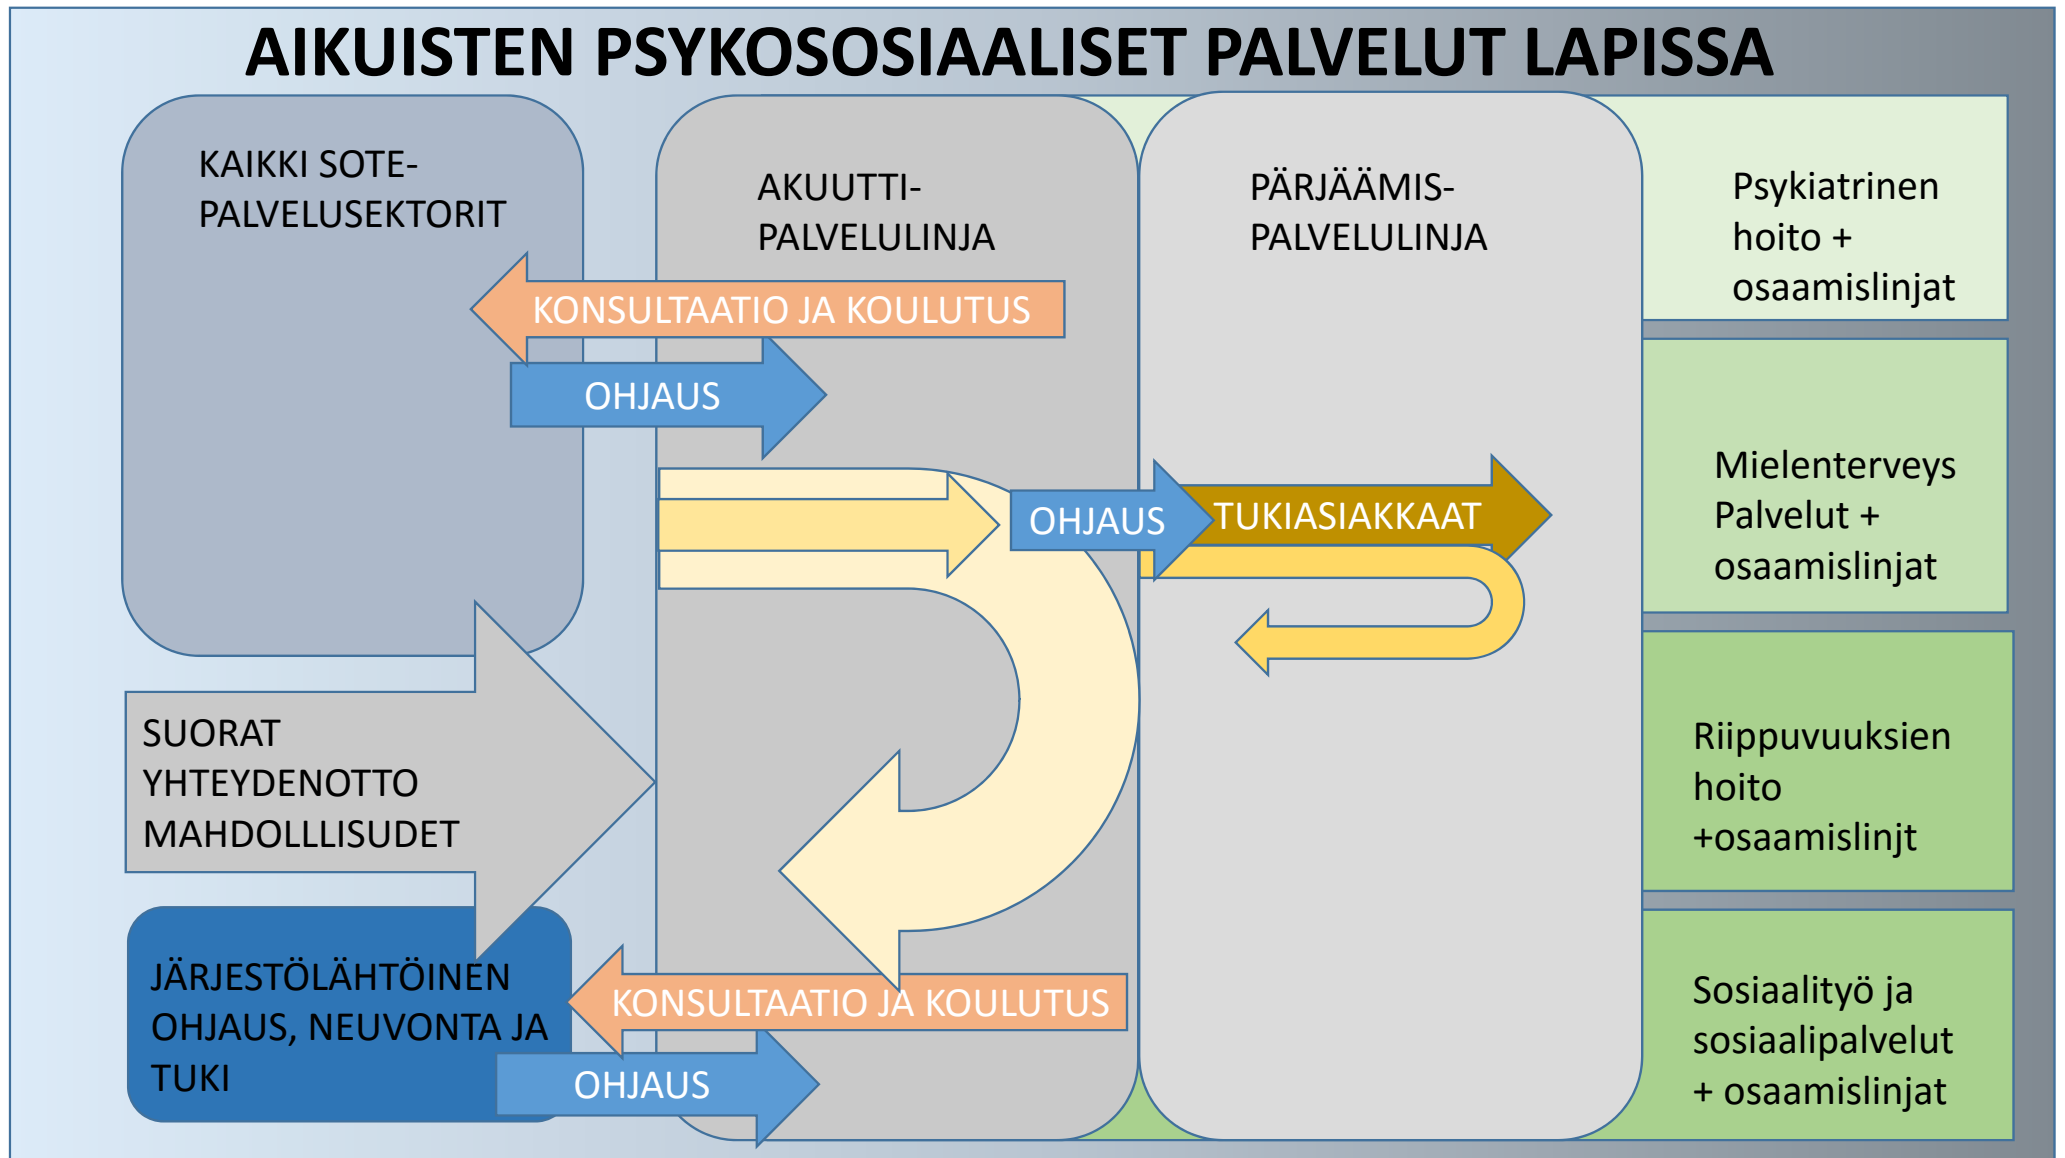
AIKUISTEN PSYKOSOSIAALISET PALVELUT LAPISSA

KAIKKI SOTE-PALVELUSEKTORIT

AKUUTTI-PALVELULINJA

PÄRJÄÄMIS-PALVELULINJA

Psykiatrinen hoito + osaamislinjat

KONSULTAATIO JA KOULUTUS

OHJAUS

OHJAUS

TUKIASIAKKAAT

Mielenterveys Palvelut + osaamislinjat

SUORAT YHTEYDENOTTO MAHDOLLLISUDET

Riippuvuuksien hoito +osaamislinjt

JÄRJESTÖLÄHTÖINEN OHJAUS, NEUVONTA JA TUKI

KONSULTAATIO JA KOULUTUS

OHJAUS

Sosiaalityö ja sosiaalipalvelut + osaamislinjat